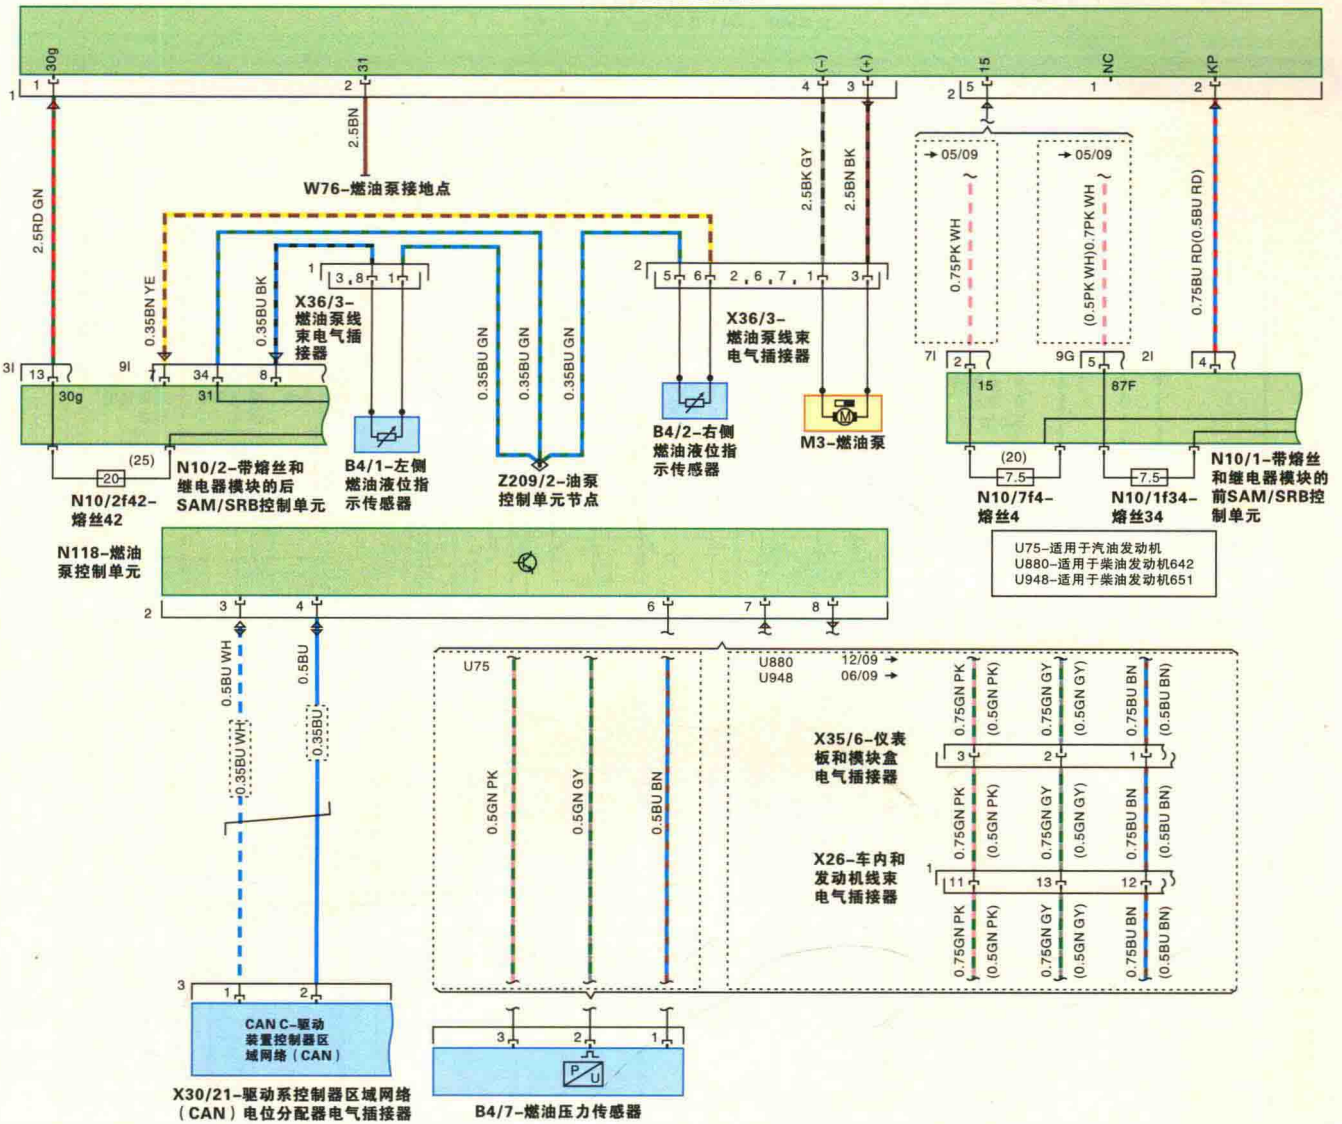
30g 31 (-) (+) 15 NC KP

1 1 2 4 3 2 5 1 2

2.5BN

W76–燃油泵接地点

2.5RD GN

2.5BK GY 2.5BN BK

→05/09 →05/09

0.75PK WH (0.5PK WH)0.7PK WH 0.75BU RD(0.5BU RD)

1 3 8 1 2 5 6 2 6 7 1 3

0.35BN YE 0.35BU BK

X36/3–燃油泵线束电气插接器

0.35BU GN 0.35BU GN 0.35BU GN

X36/3–燃油泵线束电气插接器

3I 13 9I 34 8 7I 2 9G 5 2I 4

30g 31 15 87F

B4/2–右侧燃油液位指示传感器

M3–燃油泵

N10/2–带熔丝和继电器模块的后SAM/SRB控制单元

B4/1–左侧燃油液位指示传感器

Z209/2–油泵控制单元节点

(25) 20 (20) 7.5 7.5

N10/2f42–熔丝42

N10/7f4–熔丝4

N10/1f34–熔丝34

N10/1–带熔丝和继电器模块的前SAM/SRB控制单元

N118–燃油泵控制单元

U75–适用于汽油发动机
U880–适用于柴油发动机642
U948–适用于柴油发动机651

2 3 4 6 7 8

0.5BU WH 0.5BU 0.35BU WH 0.35BU

U75 U880 U948 12/09 → 06/09 →

0.75GN PK (0.5GN PK) 0.75GN GY (0.5GN GY) 0.75BU BN (0.5BU BN)

0.5GN PK 0.5GN GY 0.5BU BN

X35/6–仪表板和模块盒电气插接器

3 2 1

X26–车内和发动机线束电气插接器

1 11 13 12

3 1 2

CAN C–驱动装置控制器区域网络（CAN）

X30/21–驱动系控制器区域网络（CAN）电位分配器电气插接器

3 2 1

B4/7–燃油压力传感器